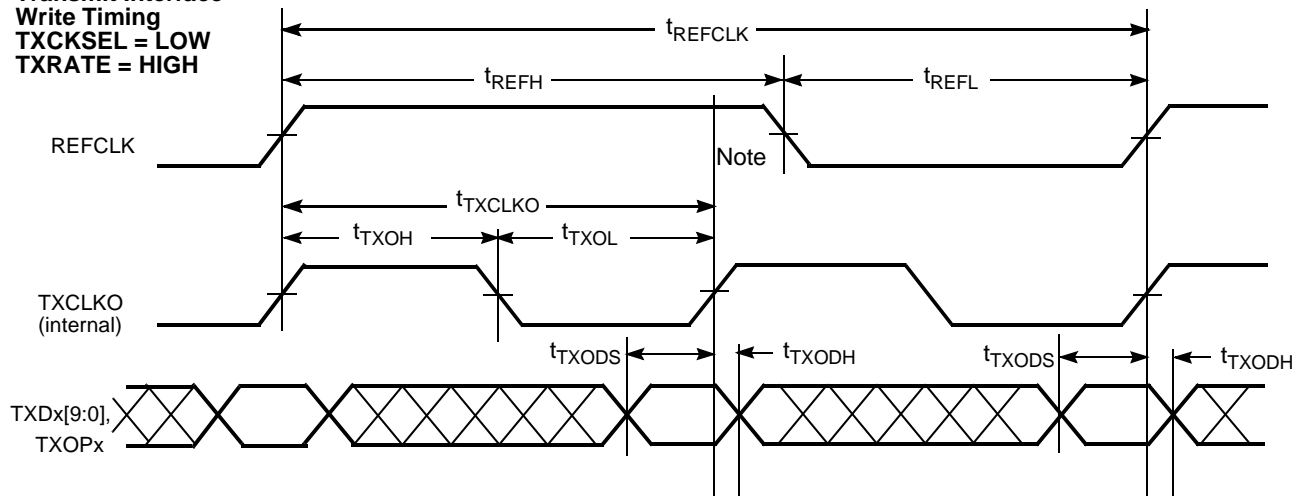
Write Timing
TXCKSEL = LOW
TXRATE = HIGH

$t_{REFCLK}$

$t_{REFH}$

$t_{REFL}$

REFCLK

Note

$t_{TXCLKO}$

$t_{TXOH}$

$t_{TXOL}$

TXCLKO (internal)

$t_{TXODS}$

$t_{TXODH}$

$t_{TXODS}$

$t_{TXODH}$

TXDx[9:0], TXOPx